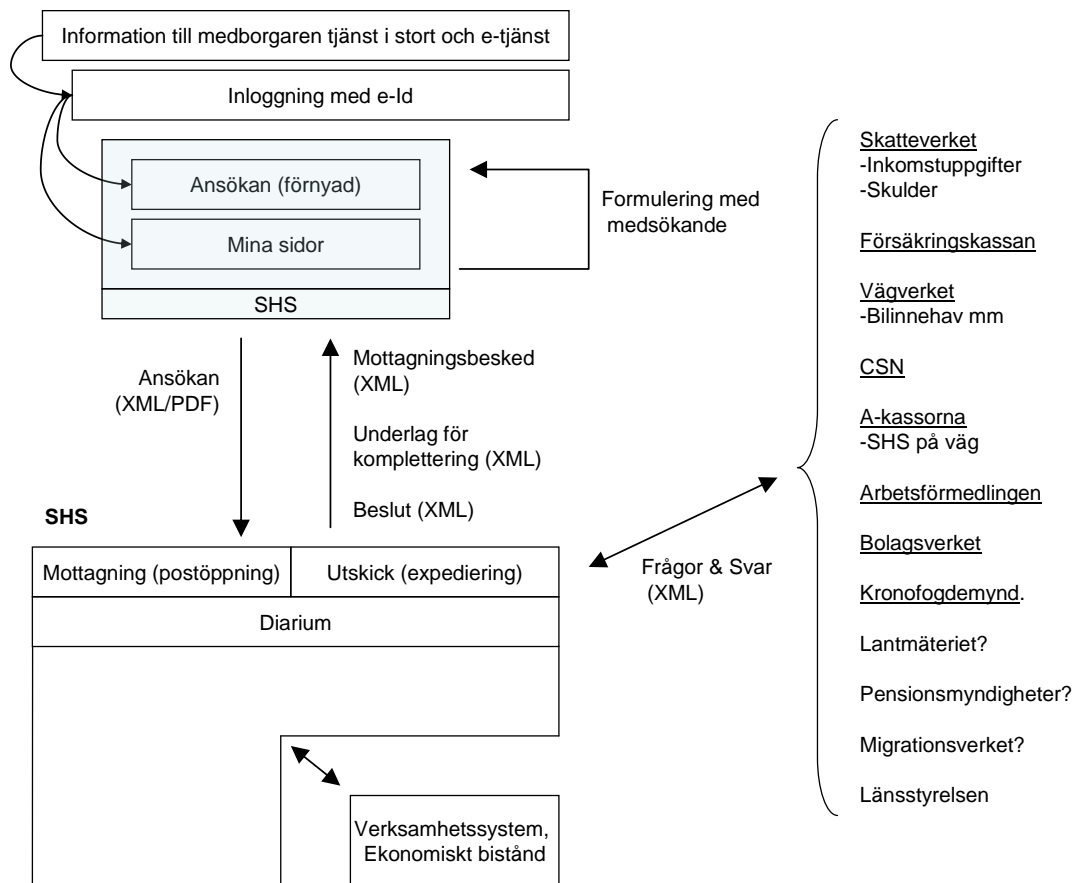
Information till medborgaren tjänst i stort och e-tjänst

Inloggning med e-Id

Ansökan (förnyad)

Mina sidor

SHS

Formulering med medsökande

Ansökan (XML/PDF)

Mottagningsbesked (XML)

Underlag för komplettering (XML)

Beslut (XML)

SHS

Mottagning (postöppning)

Utskick (expediering)

Diarium

Verksamhetssystem, Ekonomiskt bistånd

Frågor & Svar (XML)

Skatteverket
-Inkomstuppgifter
-Skulder

Försäkringskassan

Vägverket
-Bilinnehav mm

CSN

A-kassorna
-SHS på väg

Arbetsförmedlingen

Bolagsverket

Kronofogdemynd.

Lantmäteriet?

Pensionsmyndigheter?

Migrationsverket?

Länsstyrelsen